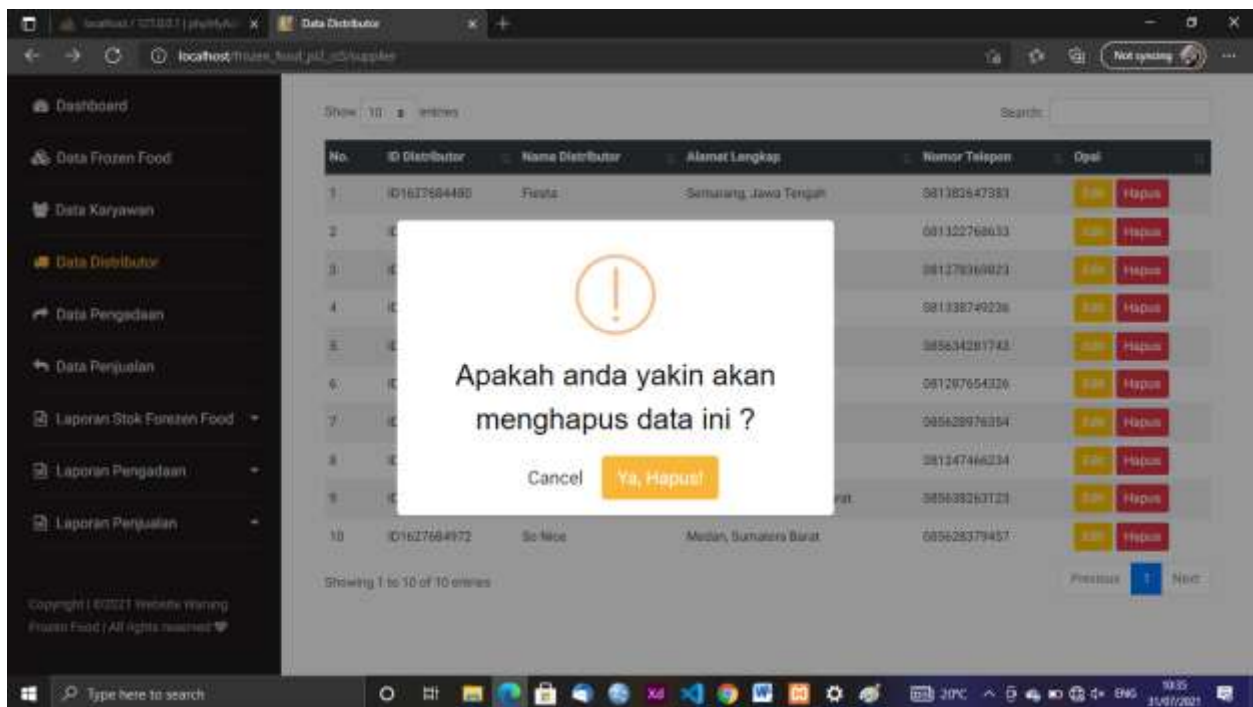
localhost / 127.0.0.1 | phpMyA... ×
Data Distributor ×
localhost/frozen_food_pd_ci3/supplier
Not syncing

Dashboard
Data Frozen Food
Data Karyawan
Data Distributor
Data Pengadaan
Data Penjualan
Laporan Stok Forezen Food
Laporan Pengadaan
Laporan Penjualan

Copyright | ©2021 Website Warung Frozen Food | All rights reserved

Show 10 entries
Search:

| No. | ID Distributor | Nama Distributor | Alamat Lengkap | Nomor Telepon | Opsi |
|---|---|---|---|---|---|
| 1 | ID1627684480 | Fiesta | Semarang, Jawa Tengah | 081382647383 | Edit Hapus |
| 2 | I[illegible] | | | 081322768633 | Edit Hapus |
| 3 | I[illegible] | | | 081278369823 | Edit Hapus |
| 4 | I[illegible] | | | 081338749236 | Edit Hapus |
| 5 | I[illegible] | | | 085634281743 | Edit Hapus |
| 6 | I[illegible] | | | 081287654326 | Edit Hapus |
| 7 | I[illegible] | | | 085628976354 | Edit Hapus |
| 8 | I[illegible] | | | 081347466234 | Edit Hapus |
| 9 | I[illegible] | | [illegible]rat | 085638263123 | Edit Hapus |
| 10 | ID1627684972 | So Nice | Medan, Sumatera Barat | 085628379457 | Edit Hapus |

Showing 1 to 10 of 10 entries
Previous 1 Next

!
Apakah anda yakin akan menghapus data ini ?
Cancel Ya, Hapus!

Type here to search
20°C ENG 10:35 31/07/2021